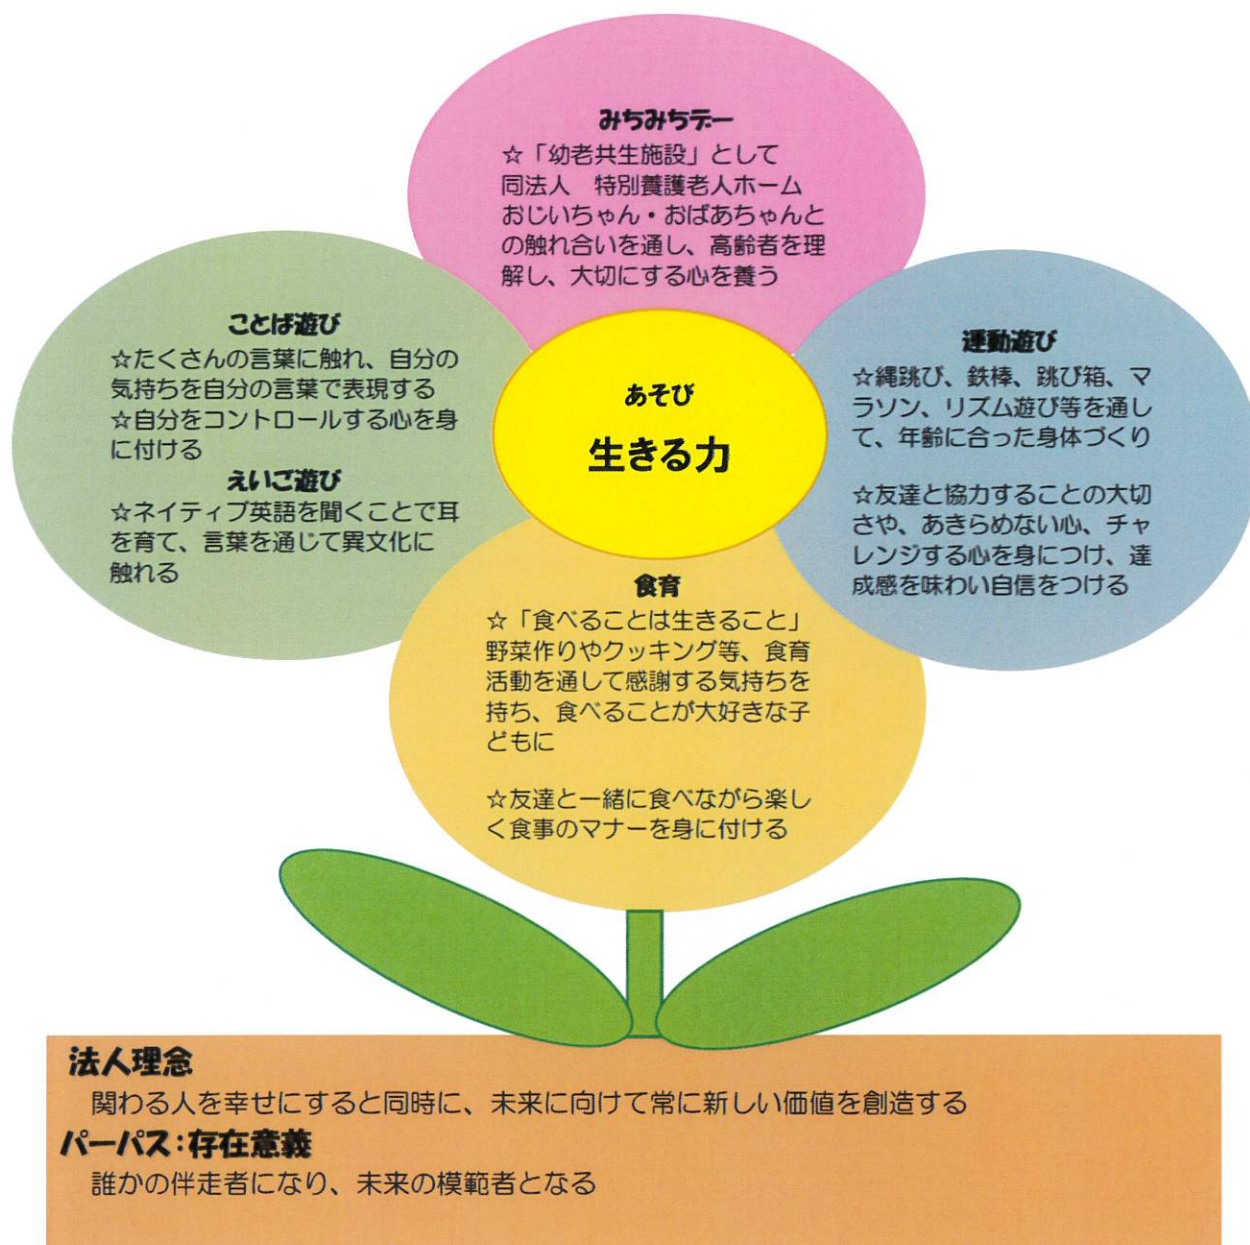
みちみちデー
☆「幼老共生施設」として同法人　特別養護老人ホームおじいちゃん・おばあちゃんとの触れ合いを通し、高齢者を理解し、大切にする心を養う

ことば遊び
☆たくさんの言葉に触れ、自分の気持ちを自分の言葉で表現する
☆自分をコントロールする心を身に付ける

えいご遊び
☆ネイティブ英語を聞くことで耳を育て、言葉を通じて異文化に触れる

あそび
生きる力

運動遊び
☆縄跳び、鉄棒、跳び箱、マラソン、リズム遊び等を通して、年齢に合った身体づくり

☆友達と協力することの大切さや、あきらめない心、チャレンジする心を身につけ、達成感を味わい自信をつける

食育
☆「食べることは生きること」野菜作りやクッキング等、食育活動を通して感謝する気持ちを持ち、食べることが大好きな子どもに

☆友達と一緒に食べながら楽しく食事のマナーを身に付ける

法人理念
関わる人を幸せにすると同時に、未来に向けて常に新しい価値を創造する
パーパス：存在意義
誰かの伴走者になり、未来の模範者となる